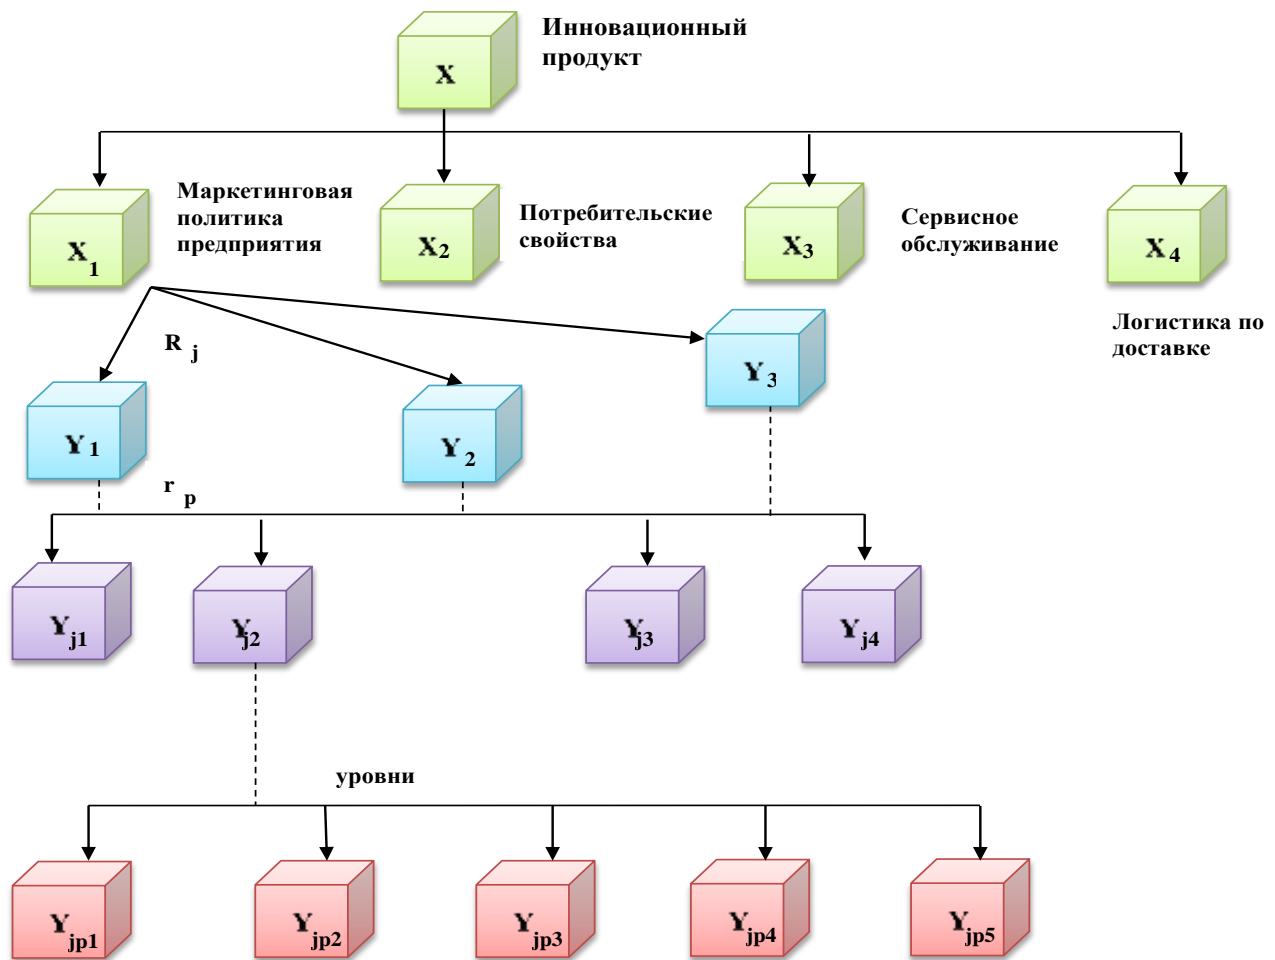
X

Инновационный продукт

$X_1$

Маркетинговая политика предприятия

$X_2$

Потребительские свойства

$X_3$

Сервисное обслуживание

$X_4$

Логистика по доставке

$R_j$

$Y_1$

$Y_2$

$Y_3$

$r_p$

$Y_{j1}$

$Y_{j2}$

$Y_{j3}$

$Y_{j4}$

уровни

$Y_{jp1}$

$Y_{jp2}$

$Y_{jp3}$

$Y_{jp4}$

$Y_{jp5}$